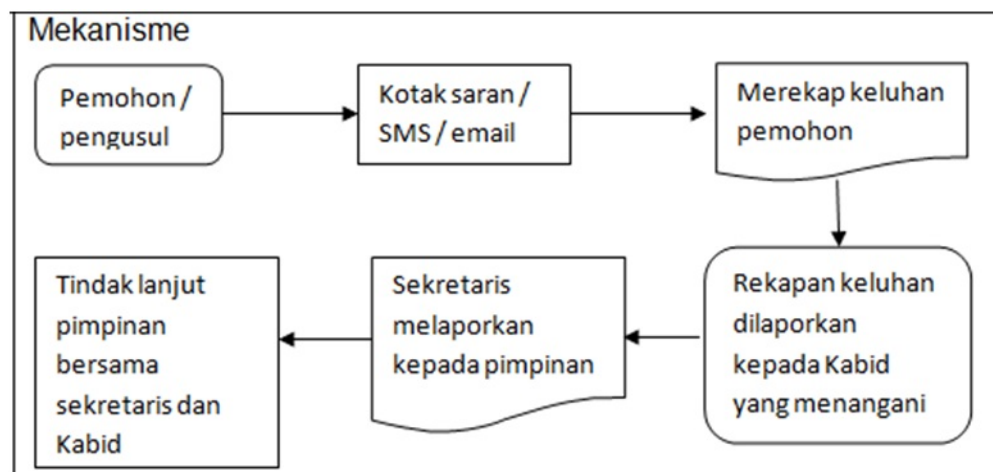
Mekanisme

Pemohon / pengusul

Kotak saran / SMS / email

Merekap keluhan pemohon

Rekapan keluhan dilaporkan kepada Kabid yang menangani

Sekretaris melaporkan kepada pimpinan

Tindak lanjut pimpinan bersama sekretaris dan Kabid